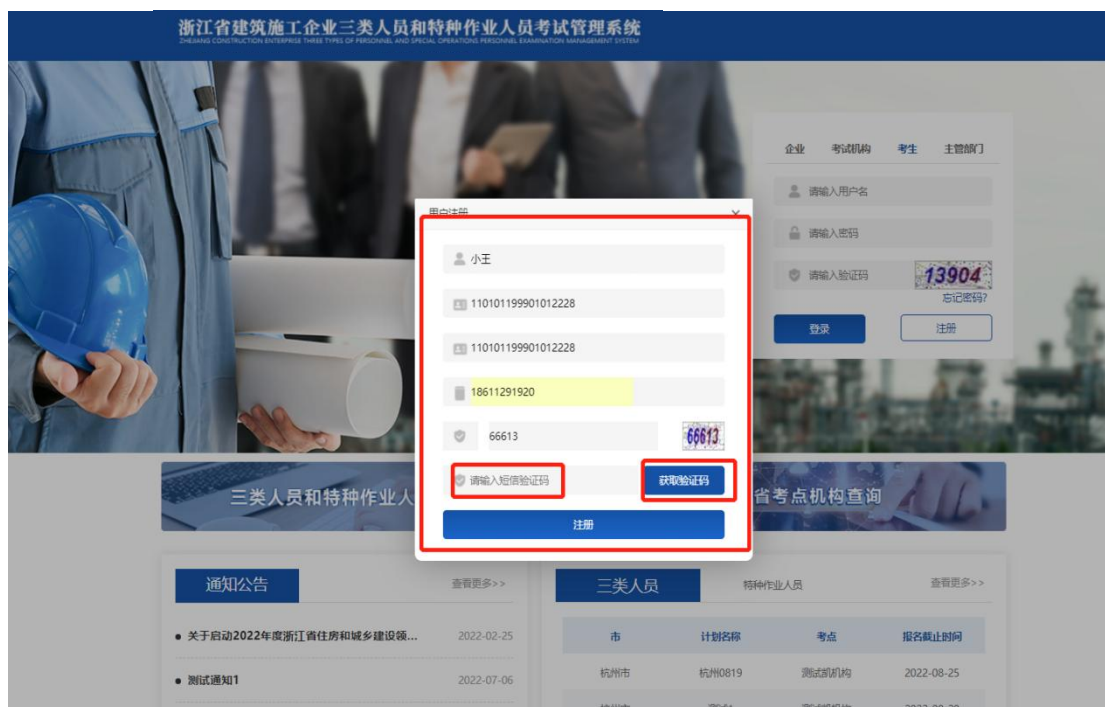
浙江省建筑施工企业三类人员和特种作业人员考试管理系统
ZHEJIANG CONSTRUCTION ENTERPRISE THREE TYPES OF PERSONNEL AND SPECIAL OPERATIONS PERSONNEL EXAMINATION MANAGEMENT SYSTEM

企业 考试机构 考生 主管部门

请输入用户名

请输入密码

请输入验证码 13904

忘记密码?

登录 注册

用户注册 ×

小王

110101199901012228

110101199901012228

18611291920

66613 66613

请输入短信验证码 获取验证码

注册

三类人员和特种作业人

省考点机构查询

通知公告 查看更多>>

• 关于启动2022年度浙江省住房和城乡建设领... 2022-02-25

• 测试通知1 2022-07-06

三类人员 特种作业人员 查看更多>>

| 市 | 计划名称 | 考点 | 报名截止时间 |
|---|---|---|---|
| 杭州市 | 杭州0819 | 测试机构 | 2022-08-25 |
| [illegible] | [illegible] | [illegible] | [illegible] |